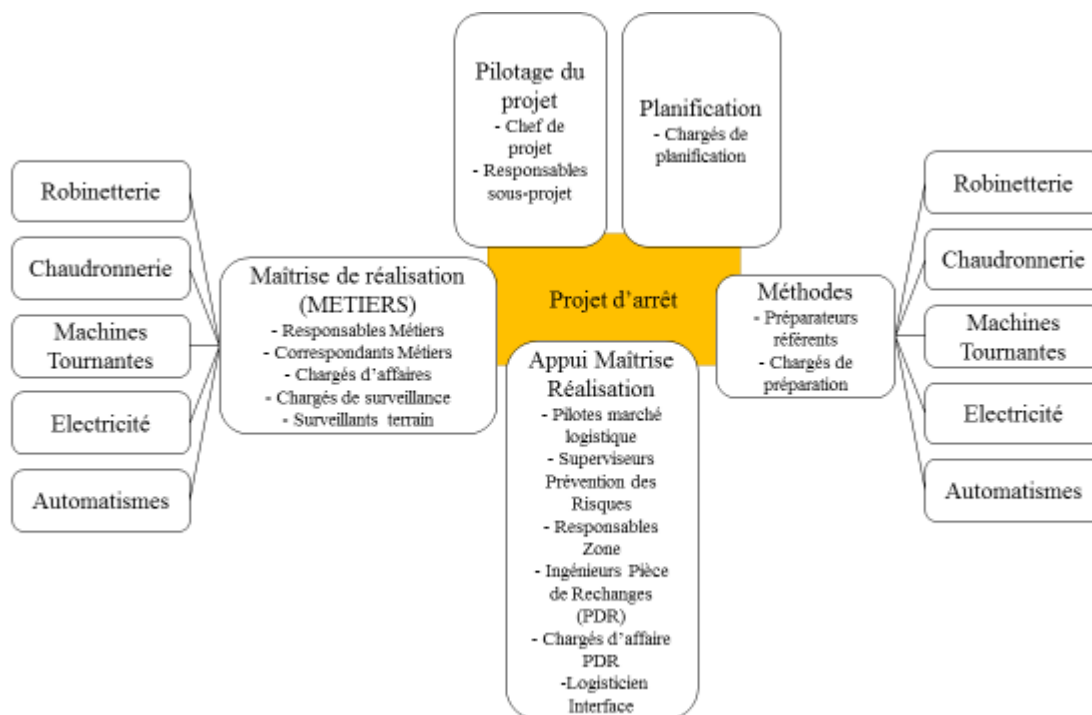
Pilotage du projet
- Chef de projet
- Responsables sous-projet

Planification
- Chargés de planification

Robinetterie

Chaudronnerie

Machines Tournantes

Electricité

Automatismes

Maîtrise de réalisation (METIERS)
- Responsables Métiers
- Correspondants Métiers
- Chargés d'affaires
- Chargés de surveillance
- Surveillants terrain

Projet d'arrêt

Méthodes
- Préparateurs référents
- Chargés de préparation

Robinetterie

Chaudronnerie

Machines Tournantes

Electricité

Automatismes

Appui Maîtrise Réalisation
- Pilotes marché logistique
- Superviseurs Prévention des Risques
- Responsables Zone
- Ingénieurs Pièce de Rechanges (PDR)
- Chargés d'affaire PDR
-Logisticien Interface